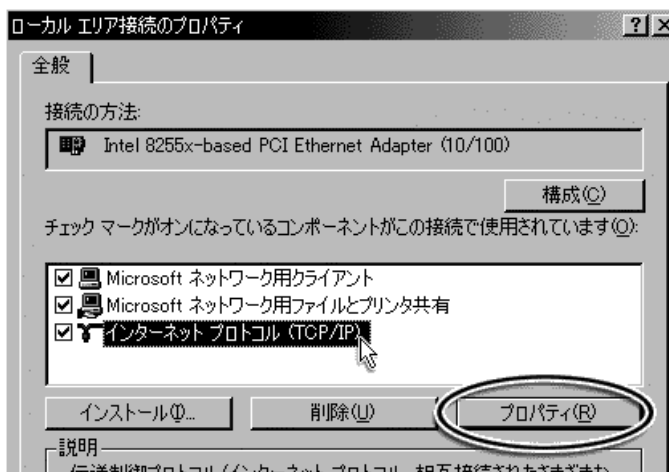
ローカル エリア接続のプロパティ
?
全般
接続の方法:
Intel 8255x-based PCI Ethernet Adapter (10/100)
構成(C)
チェック マークがオンになっているコンポーネントがこの接続で使用されています(O):
Microsoft ネットワーク用クライアント
Microsoft ネットワーク用ファイルとプリンタ共有
インターネット プロトコル (TCP/IP)
インストール(N)...
削除(U)
プロパティ(R)
説明
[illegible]